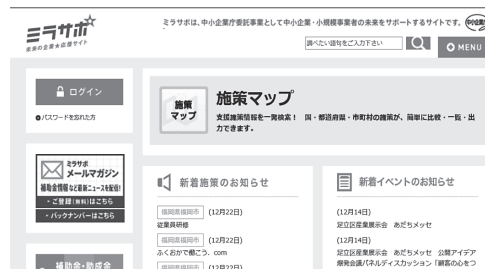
ミラサポ
未来の企業★応援サイト

ミラサポは、中小企業庁委託事業として中小企業・小規模事業者の未来をサポートするサイトです。

調べたい語句をご入力下さい

MENU

ログイン
パスワードを忘れた方

ミラサポ
メールマガジン
補助金情報など最新ニュースを配信!
ご登録(無料)はこちら
バックナンバーはこちら

施策マップ

施策マップ
支援施策情報を一覧検索! 国・都道府県・市町村の施策が、簡単に比較・一覧・出力できます。

新着施策のお知らせ

福岡県福岡市 (12月22日)
従業員研修
福岡県福岡市 (12月22日)
ふくおかで働こう。com
福岡県福岡市 (12月22日)

新着イベントのお知らせ

(12月14日)
足立区産業展示会 あだちメッセ
(12月14日)
足立区産業展示会 あだちメッセ 公開アイデア
発表会及びパネルディスカッション「顧客の心をつ

補助金・助成金